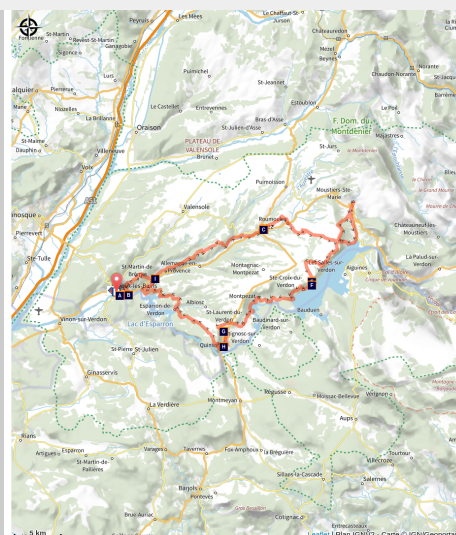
Forcalquier
Peyruis
Les Mées
Le Chaffaut-St-Jurson
Châteauredon
St-Martin
Revest-St-Martin
Ganagobie
Sigonce
Mézel
Beynes
Chaudon-Norante
Norante
St-Jacques
Puimichel
St-Jeannet
alquier
Mane
Niozelles
La Brillanne
Le Castellet
Oraison
Entrevennes
Estoublon
Bras-d'Asse
St-Julien-d'Asse
F. Dom. du Montdenier
Le Poil
St-Maime
Dauphin
Villeneuve
PLATEAU DE VALENSOLE
Brunet
St-Jurs
Volx
Puimoisson
Moustiers-Ste-Marie
Manosque
Valensole
Pierrevert
Roumoules
Châteauneuf-lès-Moustiers
Ste-Tulle
St-Martin-de-Brômes
Allemagne-en-Provence
Montagnac-Montpezat
Ste-Croix-du-Verdon
Ste-Croix-de-Verdon
Les Salles-sur-Verdon
Aiguines
La Palud-sur-Verdon
Gréoux-les-Bains
Esparron-de-Verdon
Allouis
Montpezat
Bauduen
Lac d'Esparron
Vinon-sur-Verdon
St-Laurent-du-Verdon
Baudinard-sur-Verdon
Artignosc-sur-Verdon
Quinson
St-Pierre
St-Julien
Ginasservis
Montmeyan
Régusse
Moissac-Bellevue
Vérignon
La Verdière
Rians
Artigues
Esparron
Varages
Tavernes
Fox-Amphoux
La Bréguière
Tourtour
St-Martin-de-Pallières
Villecroze
Sillans-la-Cascade
Salernes
Barjols
Pontevès
Brue-Auriac
Cotignac
Entrecasteaux
5 km
Leaflet | Plan IGNv2 - Carte © IGN/Geoportail
A
B
C
D
E
F
G
H
I